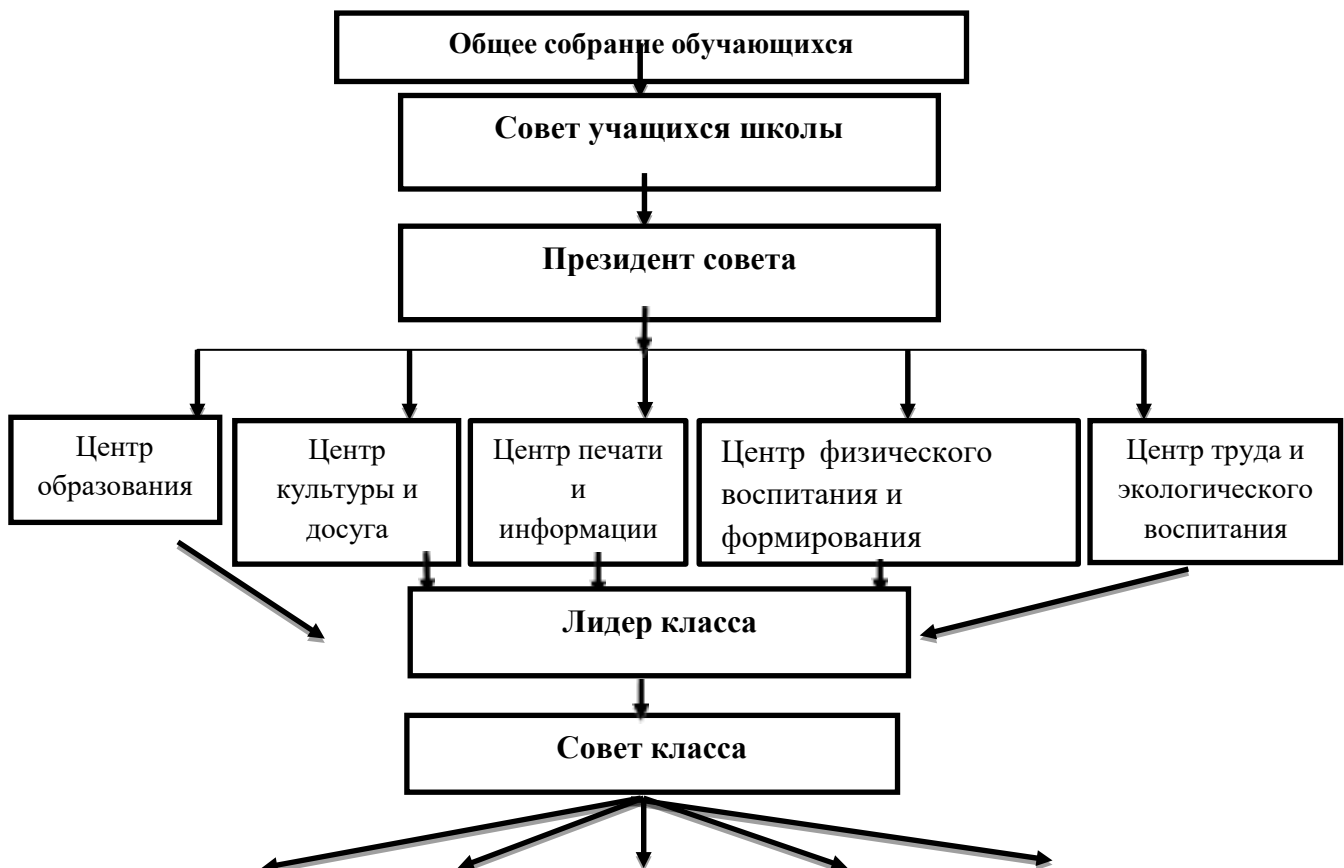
Общее собрание обучающихся

Совет учащихся школы

Президент совета

Центр образования

Центр культуры и досуга

Центр печати и информации

Центр физического воспитания и формирования

Центр труда и экологического воспитания

Лидер класса

Совет класса